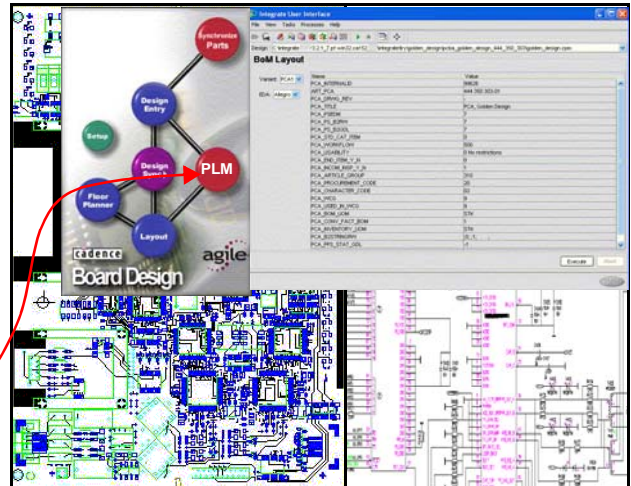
Synchronize Parts

Design Entry

Setup

Design Synch

PLM

Floor Planner

Layout

cadence

Board Design

agile

Integrate User Interface

File View Tools Processes Help

Design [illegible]

BoM Layout

Variant PCA1

EDA Allegro

| Name | Value |
|---|---|
| PCA_INTERNALID | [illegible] |
| ART_PCA | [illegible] |
| PCA_DRWG_REV | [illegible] |
| PCA_TITLE | PCA_Golden Design |
| PCA_PSBOM | 7 |
| PCA_PS_BOMY | 7 |
| PCA_PS_SUGGL | 7 |
| PCA_STD_CAT_ITEM | 0 |
| PCA_WORKFLOW | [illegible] |
| PCA_USABILITY | 0 No restrictions |
| PCA_END_ITEM_Y_N | 0 |
| PCA_INCOM_INSP_Y_N | 1 |
| PCA_ARTICLE_GROUP | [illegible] |
| PCA_PROCUREMENT_CODE | 20 |
| PCA_CHARACTER_CODE | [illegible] |
| PCA_PICO | 9 |
| PCA_USED_IN_PICO | 9 |
| PCA_BOM_UOM | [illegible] |
| PCA_CONV_FACT_BOM | 1 |
| PCA_INVENTORY_UOM | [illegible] |
| PCA_ECO7MAGINV | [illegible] |
| PCA_PPS_STAT_GSL | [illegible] |

Execute

Abort